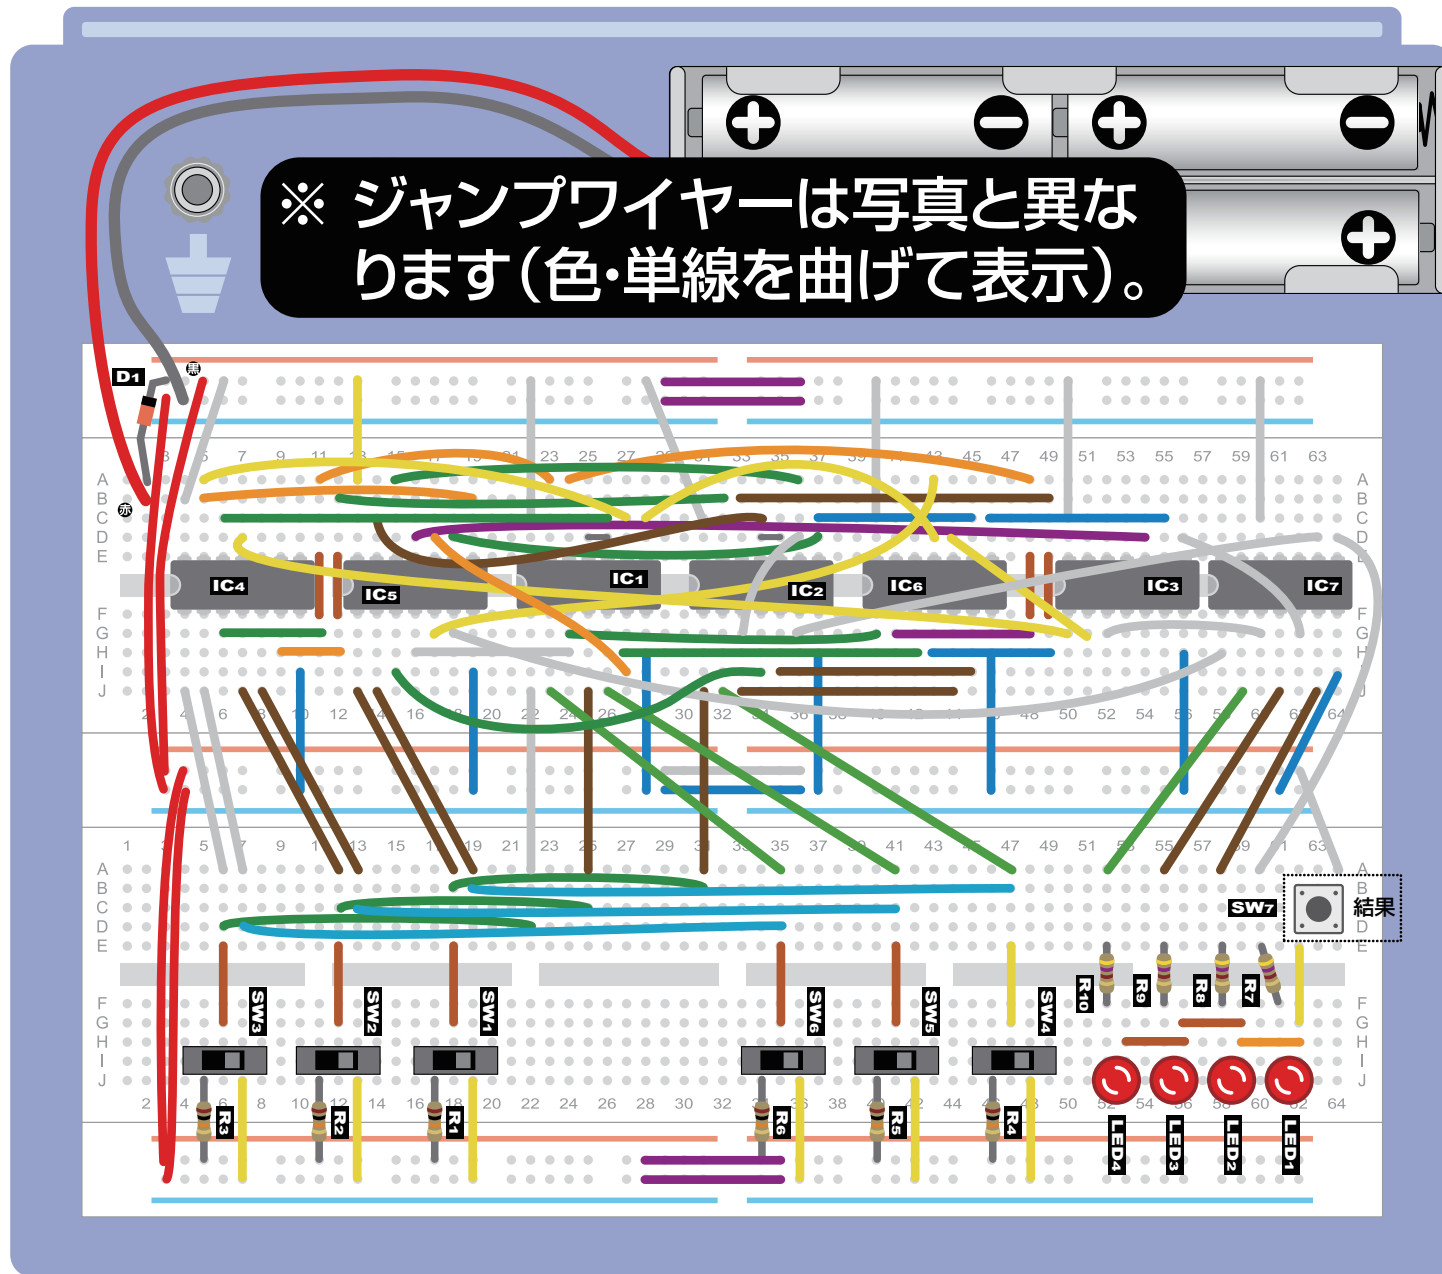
※ ジャンプワイヤーは写真と異なります(色・単線を曲げて表示)。

D1
黒
赤

7 9 11 23 25 27 45 47 49 51 53 55 57 59 61 63

A B C D E

IC4 IC5 IC1 IC2 IC6 IC3 IC7

F G H I J

4 6 10 12 16 20 22 24 26 30 32 48 50 52 54 64

1 5 7 9 13 15 19 21 23 27 29 35 37 41 43 47 49 51 55 57 63

A B C D E

SW7 結果

SW3 SW2 SW1 SW6 SW5 SW4

R10 R9 R8 R7

F G H I J

2 4 8 10 12 14 16 18 20 22 24 26 28 30 32 38 44 50 54 60 62 64

R3 R2 R1 R6 R5 R4

LED4 LED3 LED2 LED1